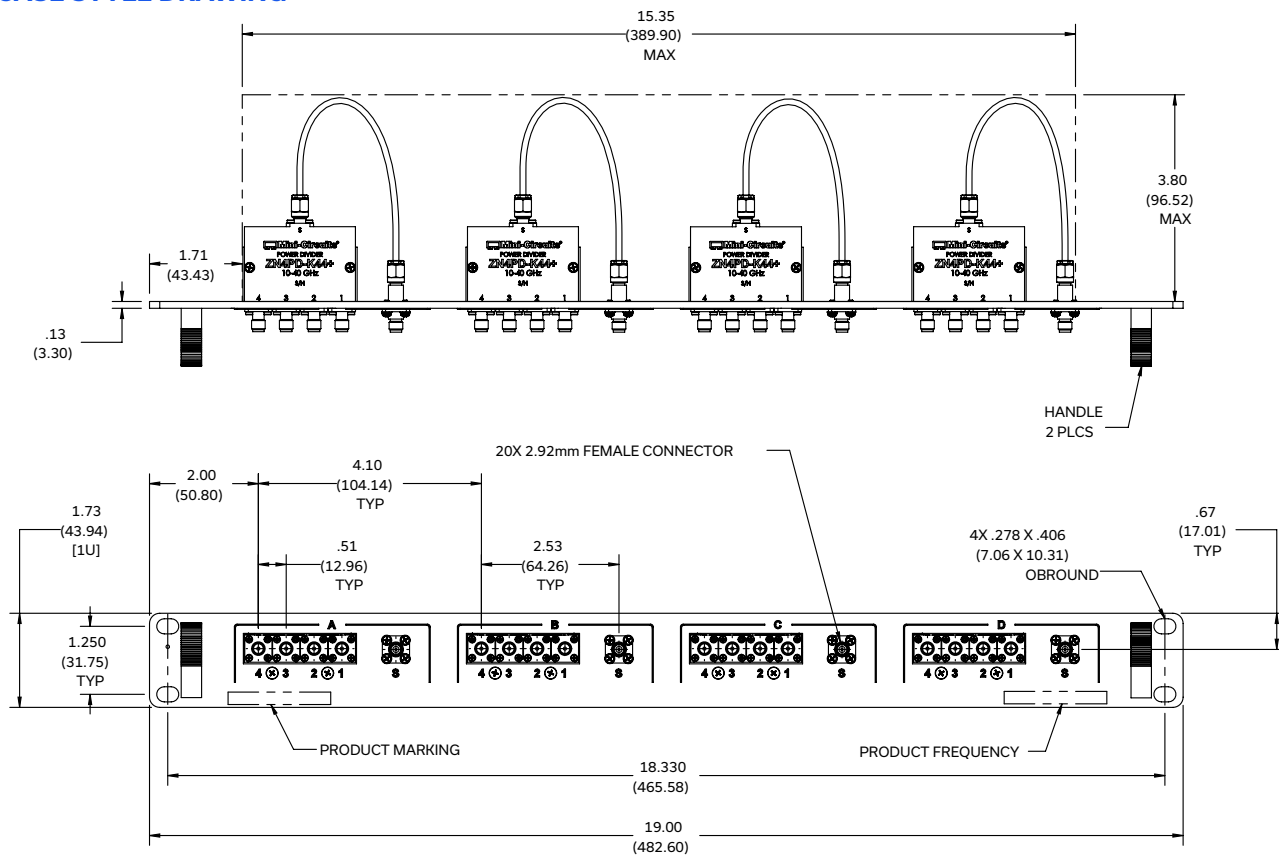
CASE STYLE DRAWING

15.35
(389.90)
MAX

3.80
(96.52)
MAX

1.71
(43.43)

.13
(3.30)

Mini-Circuits
POWER DIVIDER
ZN4PD-K44+
10-40 GHz
S/N
S
4 3 2 1

Mini-Circuits
POWER DIVIDER
ZN4PD-K44+
10-40 GHz
S/N
S
4 3 2 1

Mini-Circuits
POWER DIVIDER
ZN4PD-K44+
10-40 GHz
S/N
S
4 3 2 1

Mini-Circuits
POWER DIVIDER
ZN4PD-K44+
10-40 GHz
S/N
S
4 3 2 1

HANDLE
2 PLCS

20X 2.92mm FEMALE CONNECTOR

2.00
(50.80)

4.10
(104.14)
TYP

1.73
(43.94)
[1U]

.51
(12.96)
TYP

2.53
(64.26)
TYP

4X .278 X .406
(7.06 X 10.31)
OBROUND

.67
(17.01)
TYP

1.250
(31.75)
TYP

A
4 3 2 1 S

B
4 3 2 1 S

C
4 3 2 1 S

D
4 3 2 1 S

PRODUCT MARKING

PRODUCT FREQUENCY

18.330
(465.58)

19.00
(482.60)